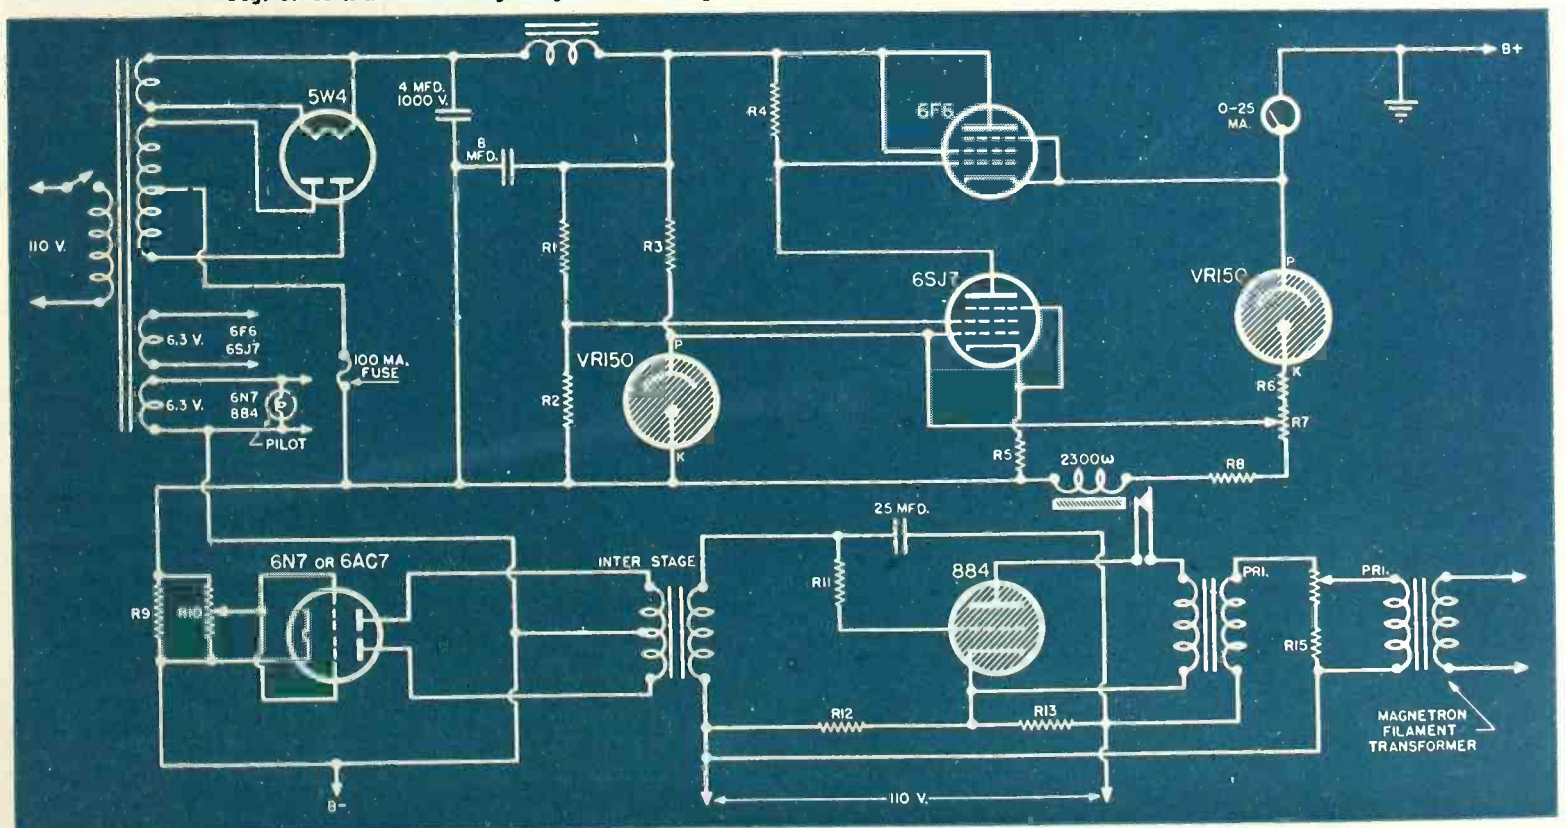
B+
5W4
4 MFD. 1000 V.
8 MFD.
R4
6F6
0-25 MA.
110 V.
R1
R3
6SJ7
VR150
P
6.3 V.
6F6
6SJ7
100 MA. FUSE
VR150
P
6.3 V.
6N7
884
PILOT
R2
K
R6
K
R7
R5
2300Ω
R8
25 MFD.
6N7 OR 6AC7
INTER STAGE
R11
884
PRI.
PRI.
R9
R10
R15
R12
R13
MAGNETRON FILAMENT TRANSFORMER
B-
110 V.